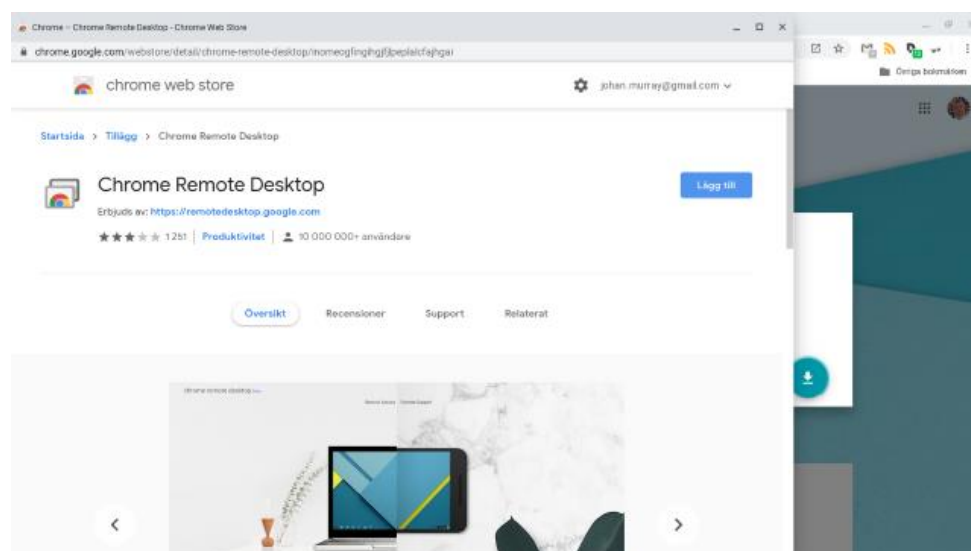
Chrome – Chrome Remote Desktop - Chrome Web Store

chrome.google.com/webstore/detail/chrome-remote-desktop/inomeogfingihgjfjpeplalcfajhgai

Övriga bokmärken

chrome web store

johan.murray@gmail.com

Startsida > Tillägg > Chrome Remote Desktop

Chrome Remote Desktop

Erbjuds av: https://remotedesktop.google.com

1251 | Produktivitet | 10 000 000+ användare

Lägg till

Översikt Recensioner Support Relaterat

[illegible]

‹ ›